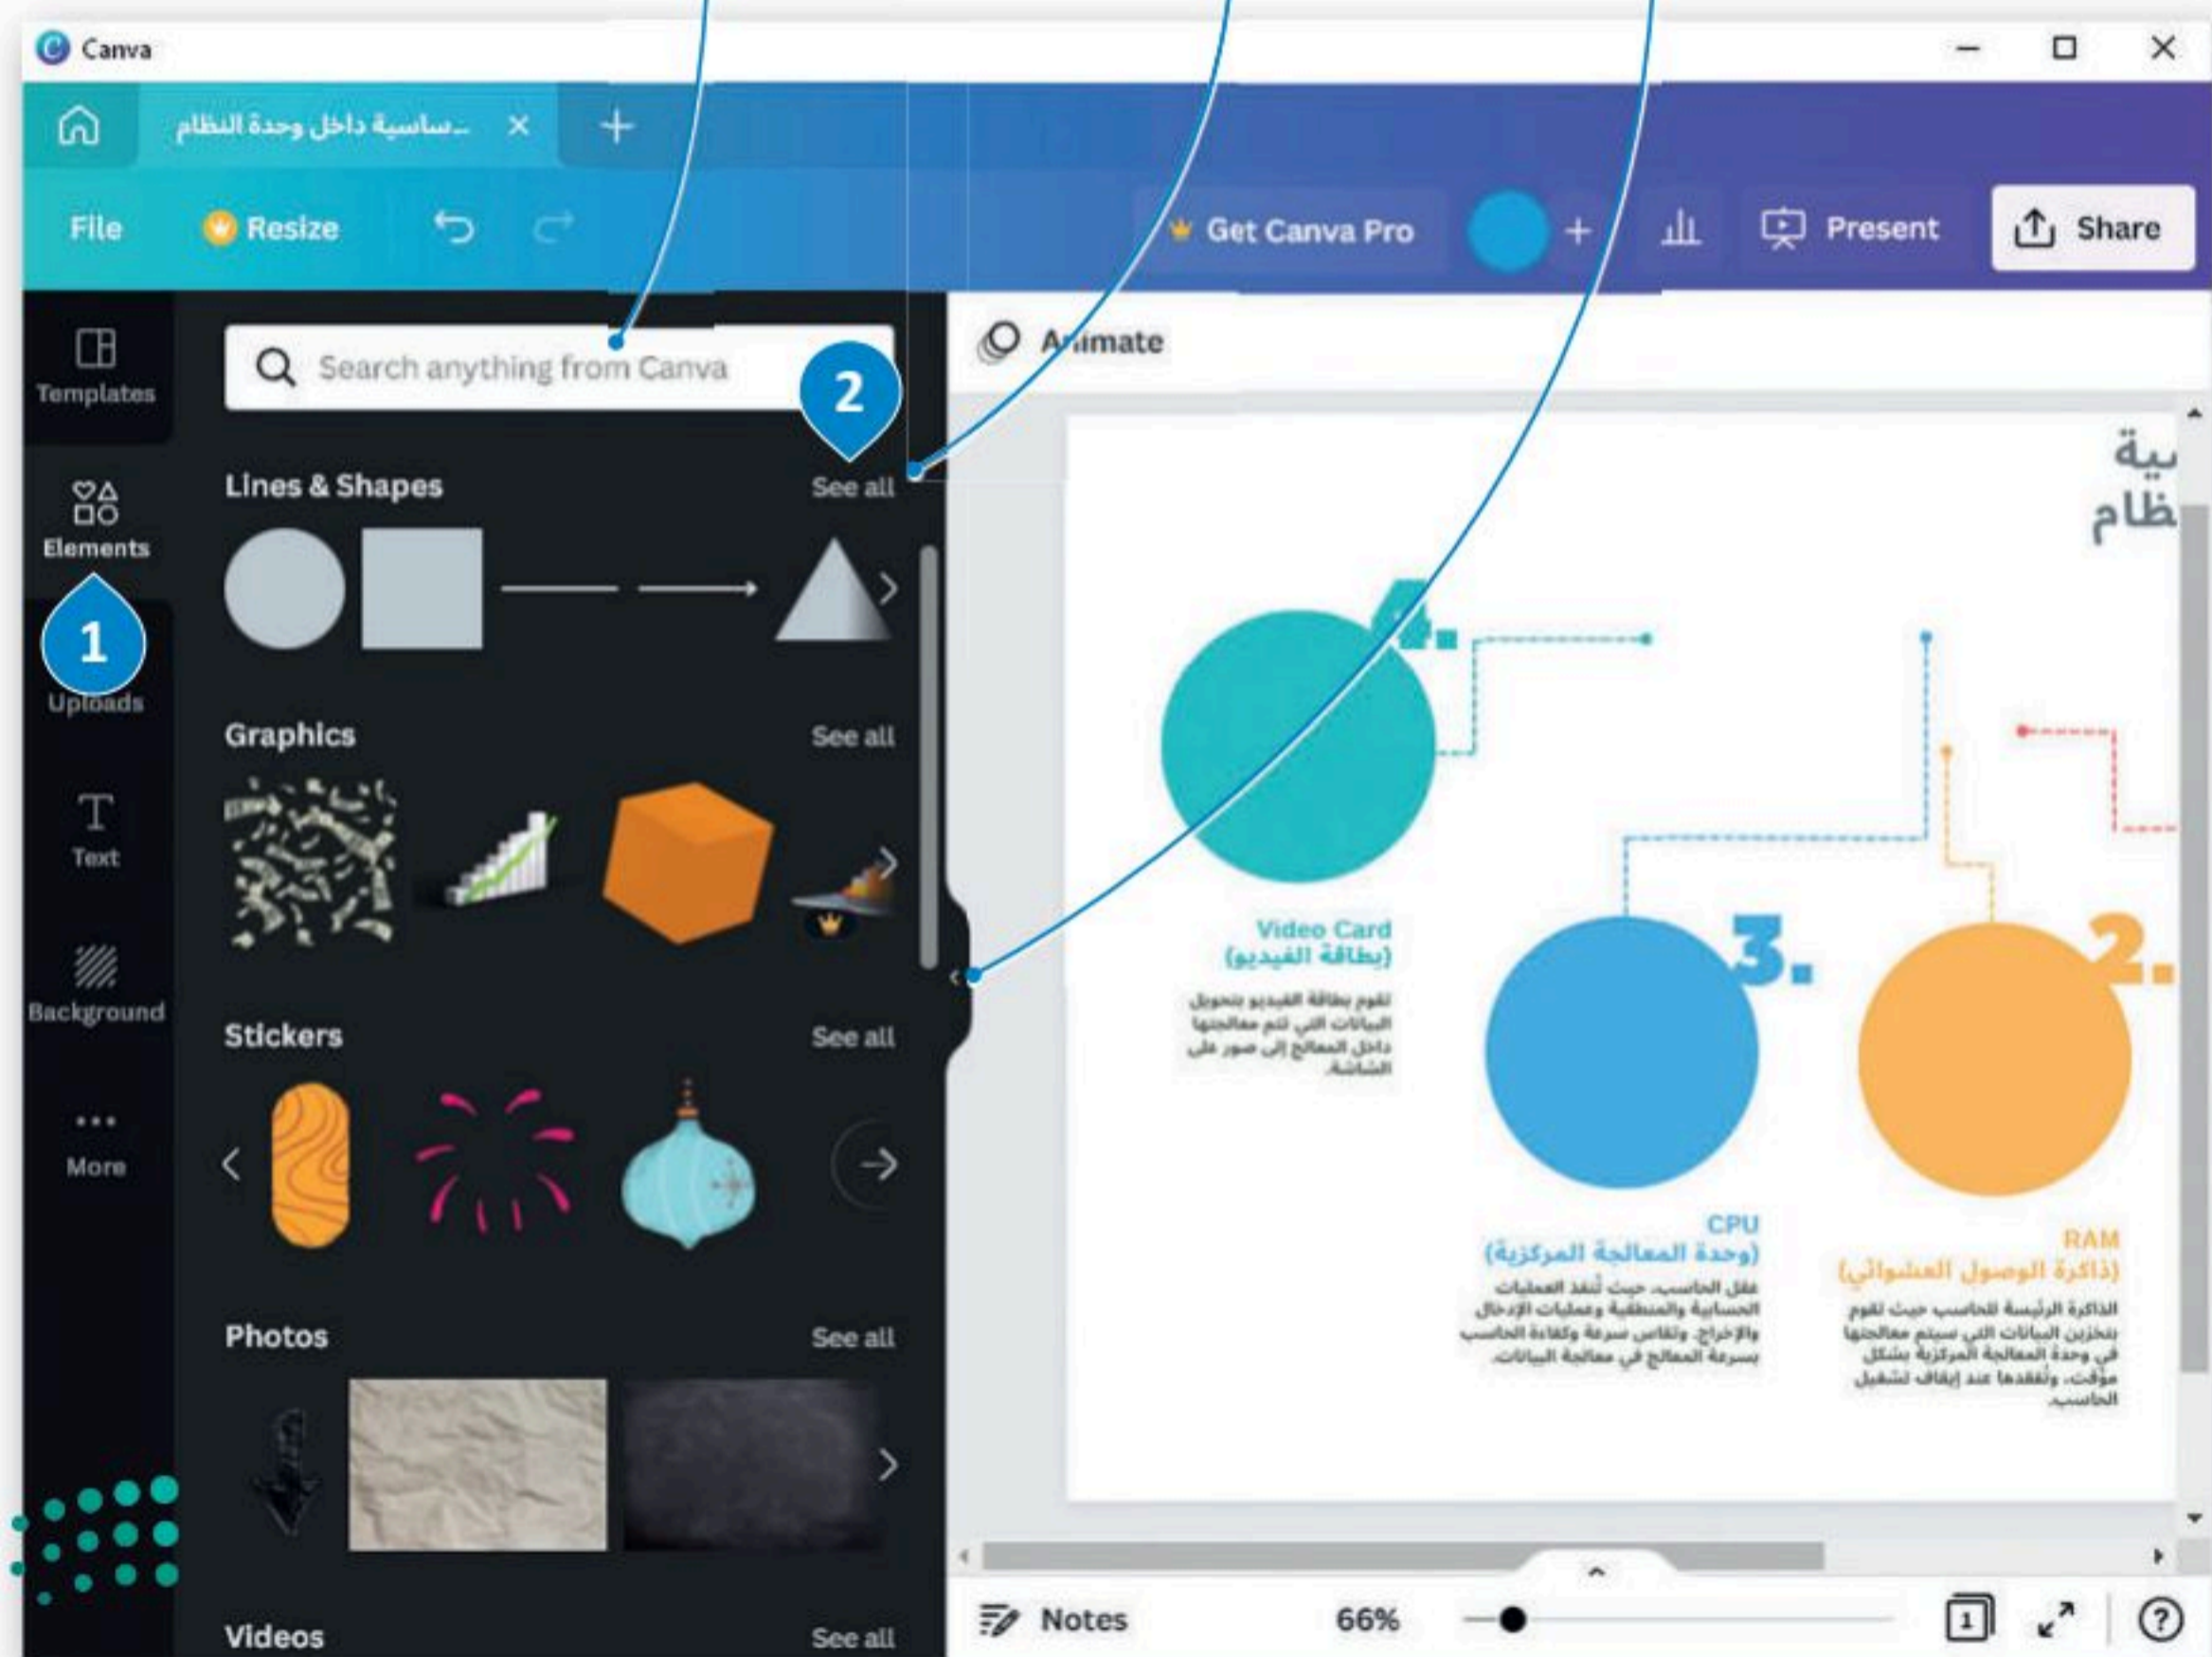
Canva

...ساسية داخل وحدة النظام ×

File
Resize
Get Canva Pro
Present
Share

Templates
Elements
Uploads
Text
Background
More

Search anything from Canva

2

1

Lines & Shapes
See all

Graphics
See all

Stickers
See all

Photos
See all

Videos
See all

Animate

ية
ظام

4.

Video Card
(بطاقة الفيديو)
تقوم بطاقة الفيديو بتحويل البيانات التي تتم معالجتها داخل المعالج إلى صور على الشاشة.

3.

CPU
(وحدة المعالجة المركزية)
عقل الحاسب، حيث تُنفذ العمليات الحسابية والمنطقية وعمليات الإدخال والإخراج. وتقاس سرعة وكفاءة الحاسب بسرعة المعالج في معالجة البيانات.

2.

RAM
(ذاكرة الوصول العشوائي)
الذاكرة الرئيسة للحاسب حيث تقوم بتخزين البيانات التي سيتم معالجتها في وحدة المعالجة المركزية بشكل مؤقت، وتُفقدها عند إيقاف تشغيل الحاسب.

Notes
66%
1